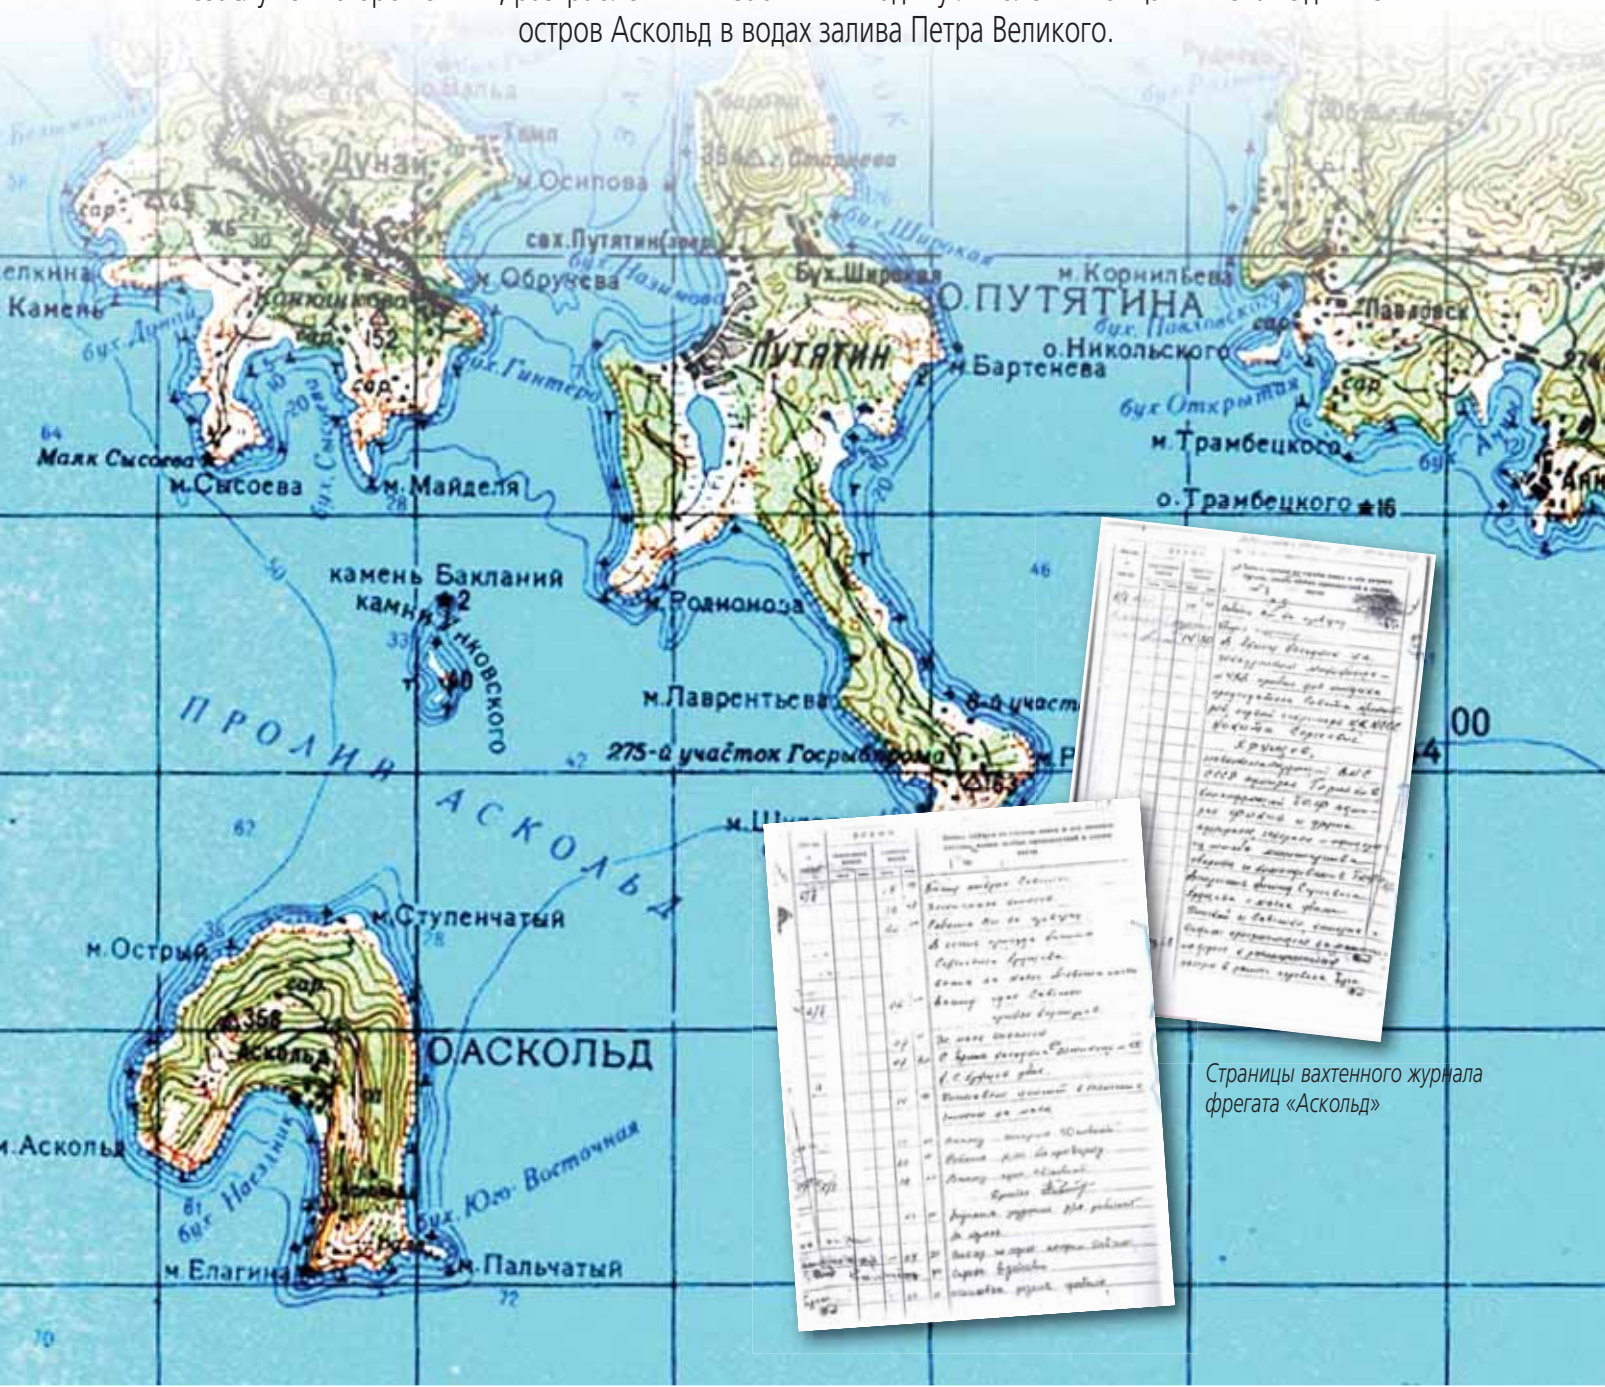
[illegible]
остров Аскольд в водах залива Петра Великого.

Дунай
м.Осипова
свх.Путятин
м.Обручева
бух.Широкая
м.Корнилова
О.ПУТЯТИНА
Павловск
Камень
Конюшкова
152
бух.Назимова
бух.Гинтера
ПУТЯТИН
о.Никольского
м.Бартенева
бух.Открытая
м.Трамбецкого
о.Трамбецкого 16
64
Маяк Сысоева
м.Сысоева
м.Майделя
камень Бакланий
камни Унковского
м.Родионова
м.Лаврентьева
6-й участ
ПРОЛИВ АСКОЛЬД
275-й участок Госрыбтреста
м.Ступенчатый
м.Острый
358
Аскольд
О.АСКОЛЬД
м.Аскольд
бух.Наездник
бух.Юго-Восточная
м.Елагина
м.Пальчатый
00

Страницы вахтенного журнала фрегата «Аскольд»